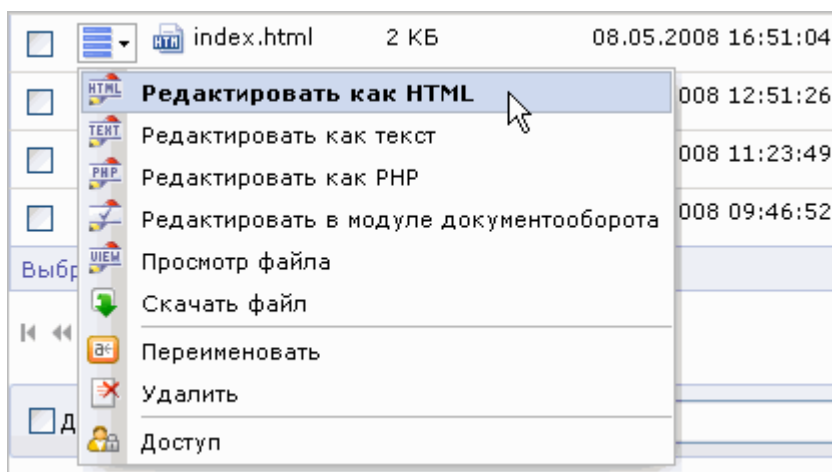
index.html 2 КБ 08.05.2008 16:51:04

008 12:51:26

008 11:23:49

008 09:46:52

Выбр

Д

Редактировать как HTML

Редактировать как текст

Редактировать как PHP

Редактировать в модуле документооборота

Просмотр файла

Скачать файл

Переименовать

Удалить

Доступ